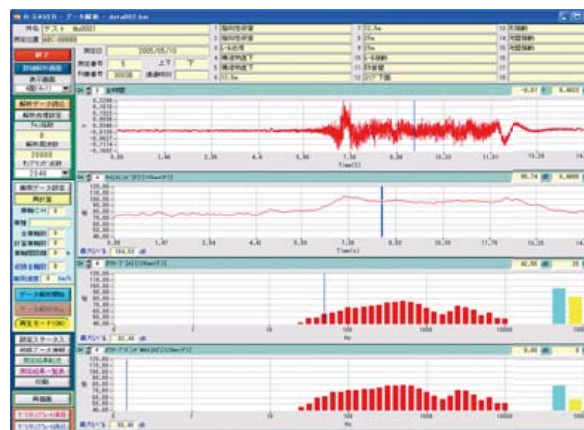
N-SAVER - データ解析 - data002.hm

件名 テスト No0001
測定位置 ABC-00000
測定日 2005/05/10
測定番号 5 上下 下
判断番号 30038 連続時間

1 物的危険度
2 物的危険度
3 レベル分布
4 構造物高さ下
5 構造物高さ下
6 11.5m
7 22.5m
8 29m
9 29m
10 レベル規制
11 許容値
12 217 下面
14 利用区域
15 周辺規制
16 周辺規制

終了
詳細設定画面
表示画面
解析データ読込
解析処理設定
FFT演算
解析周波数
20000
サンプリング点数
2048
画面データ設定
再計算
評価データ設定
データ解析開始
データ解析中止
再生モード
設定ステータス
結果データ保存
測定結果表示
測定結果一覧表
印刷
再描画

Ch 1 全時間
Time(s)
Ch 1 時間波形
Time(s)
Ch 1 パワースペクトル
Hz
Ch 1 パワースペクトル
Hz